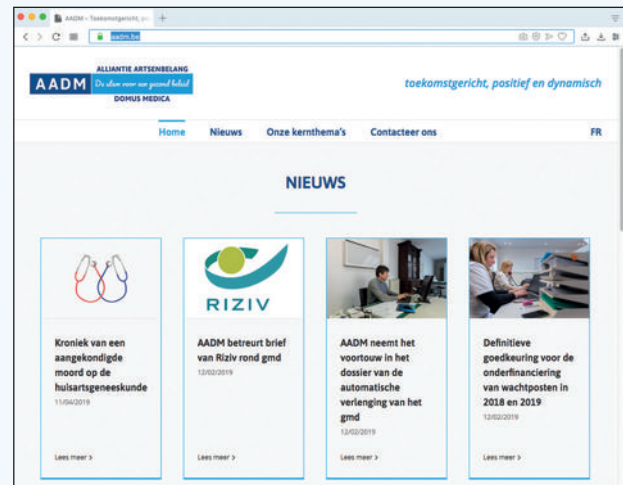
AADM - Toekomstgericht, po

aadm.be

ALLIANTIE ARTSENBELANG
AADM De stem voor een gezond beleid
DOMUS MEDICA

toekomstgericht, positief en dynamisch

Home Nieuws Onze kernthema's Contacteer ons FR

NIEUWS

Kroniek van een aangekondigde moord op de huisartsgeneeskunde
11/04/2019
Lees meer >

RIZIV
AADM betreurt brief van Riziv rond gmd
12/02/2019
Lees meer >

AADM neemt het voortouw in het dossier van de automatische verlenging van het gmd
12/02/2019
Lees meer >

Definitieve goedkeuring voor de onderfinanciering van wachtposten in 2018 en 2019
12/02/2019
Lees meer >